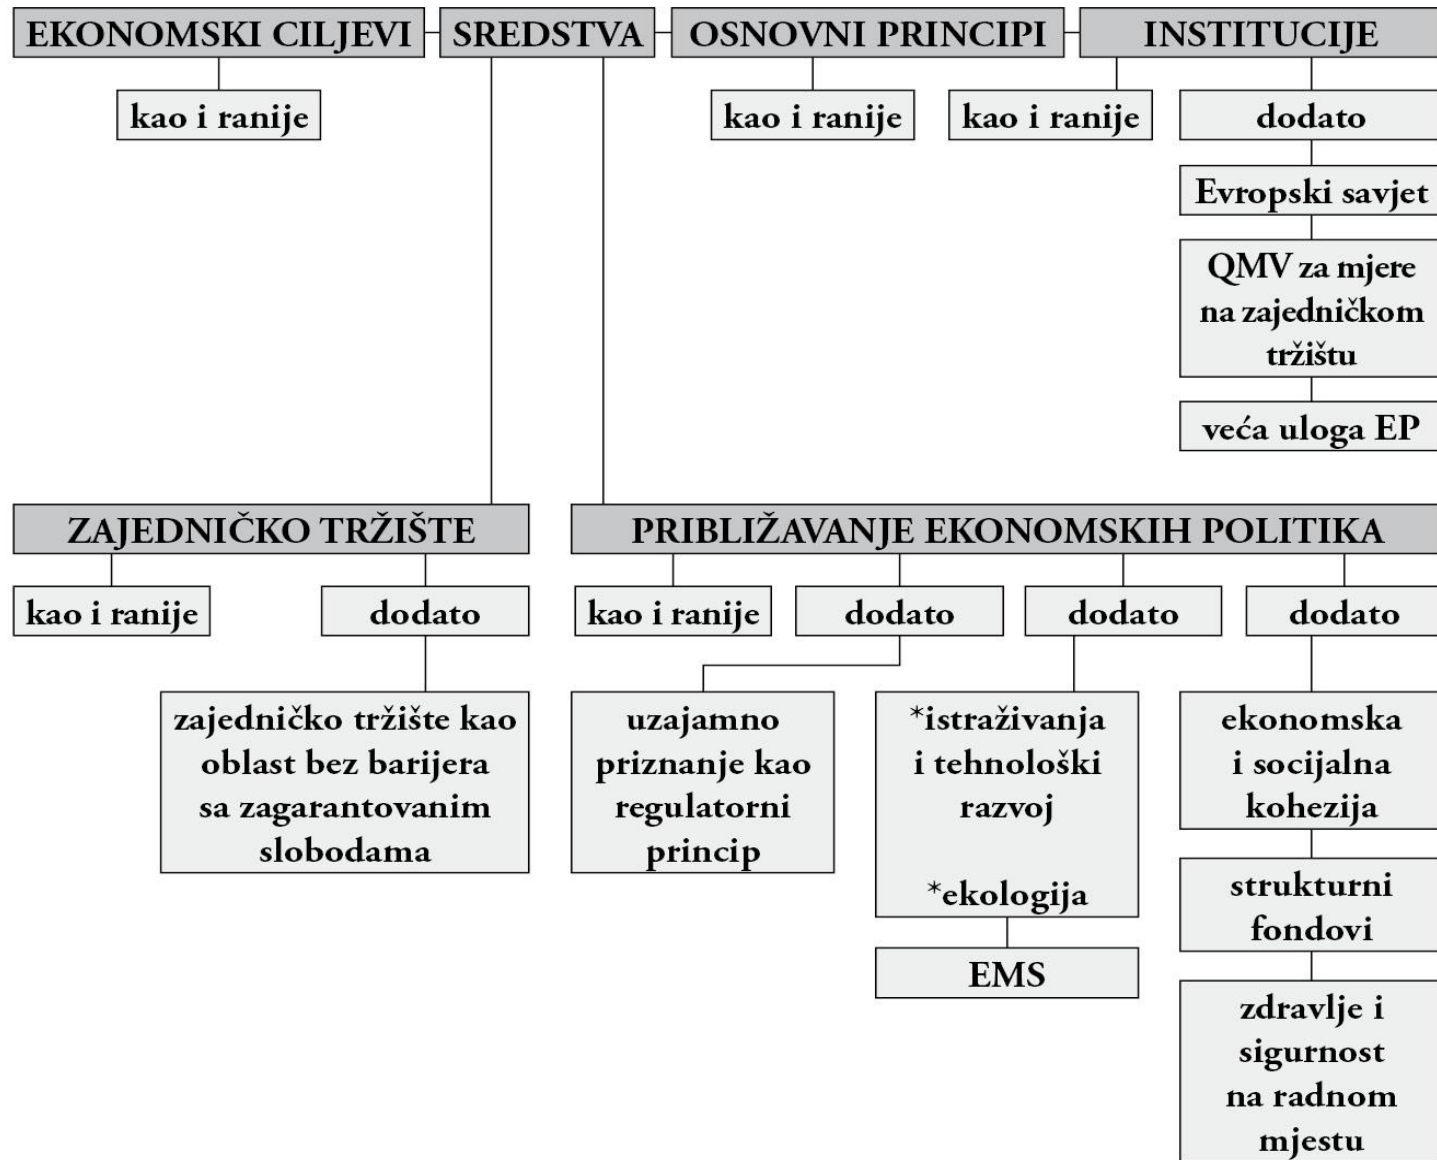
EKONOMSKI CILJEVI

SREDSTVA

OSNOVNI PRINCIPI

INSTITUCIJE

kao i ranije

kao i ranije

kao i ranije

dodato

Evropski savjet

QMV za mjere na zajedničkom tržištu

veća uloga EP

ZAJEDNIČKO TRŽIŠTE

PRIBLIŽAVANJE EKONOMSKIH POLITIKA

kao i ranije

dodato

kao i ranije

dodato

dodato

dodato

zajedničko tržište kao oblast bez barijera sa zagarantovanim slobodama

uzajamno priznanje kao regulatorni princip

*istraživanja i tehnološki razvoj

*ekologija

EMS

ekonomska i socijalna kohezija

strukturni fondovi

zdravlje i sigurnost na radnom mjestu